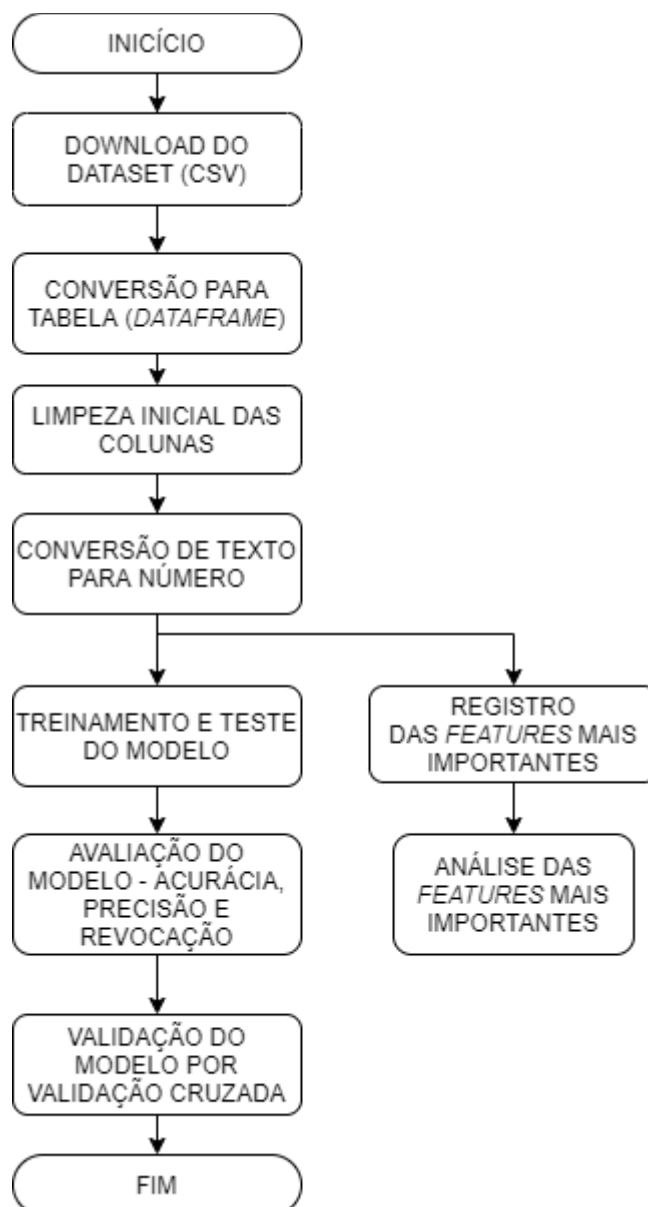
INICÍCIO

DOWNLOAD DO DATASET (CSV)

CONVERSÃO PARA TABELA (*DATAFRAME*)

LIMPEZA INICIAL DAS COLUNAS

CONVERSÃO DE TEXTO PARA NÚMERO

TREINAMENTO E TESTE DO MODELO

AVALIAÇÃO DO MODELO - ACURÁCIA, PRECISÃO E REVOCAÇÃO

VALIDAÇÃO DO MODELO POR VALIDAÇÃO CRUZADA

FIM

REGISTRO DAS *FEATURES* MAIS IMPORTANTES

ANÁLISE DAS *FEATURES* MAIS IMPORTANTES